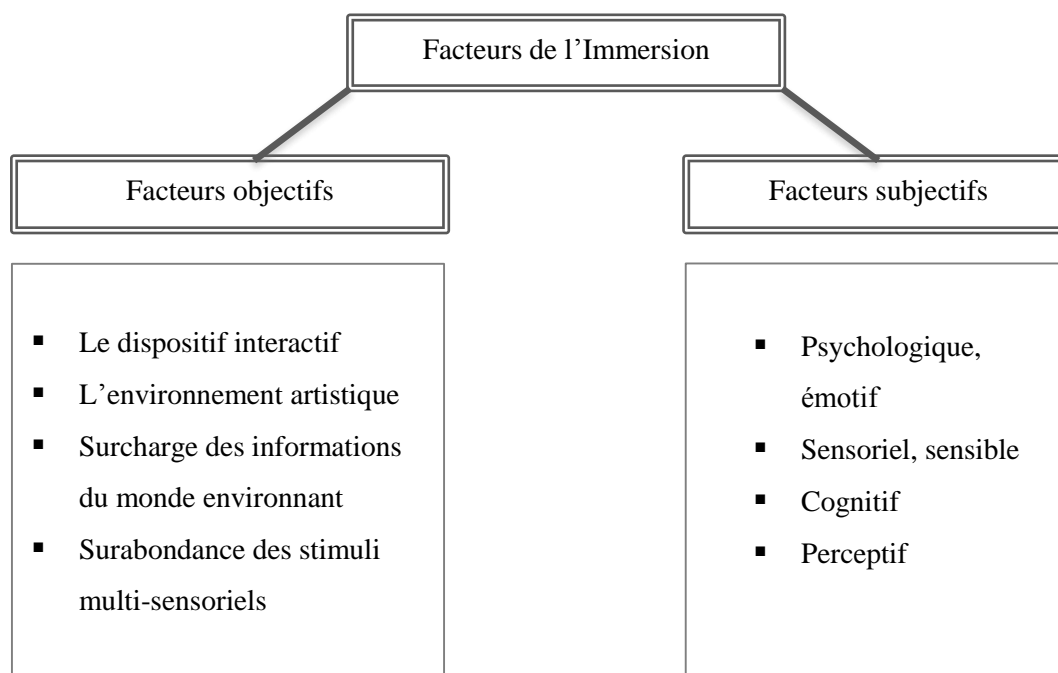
Facteurs de l’Immersion

Facteurs objectifs

Facteurs subjectifs

- Le dispositif interactif
- L’environnement artistique
- Surcharge des informations du monde environnant
- Surabondance des stimuli multi-sensoriels

- Psychologique, émotif
- Sensoriel, sensible
- Cognitif
- Perceptif